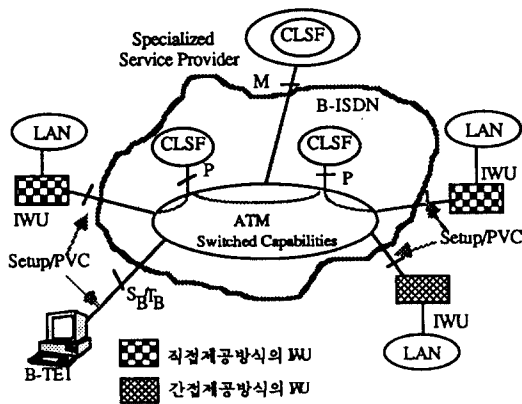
Specialized Service Provider

CLSF

M

B-ISDN

LAN

CLSF

CLSF

LAN

P

P

IWU

IWU

ATM Switched Capabilities

Setup/PVC

Setup/PVC

$S_B/T_B$

IWU

직접제공방식의 IWU

간접제공방식의 IWU

B-TE1

LAN